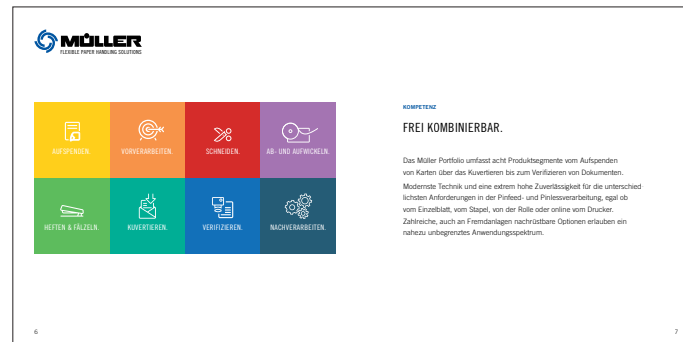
MÜLLER
FLEXIBLE PAPER HANDLING SOLUTIONS

AUFSPENDEN.

VORVERARBEITEN.

SCHNEIDEN.

AB- UND AUFWICKELN.

HEFTEN & FALZELN.

KUVERTIEREN.

VERIFIZIEREN.

NACHVERARBEITEN.

KOMPETENZ

FREI KOMBINIERBAR.

Das Müller Portfolio umfasst acht Produktsegmente vom Aufspenden von Karten über das Kuvertieren bis zum Verifizieren von Dokumenten. Modernste Technik und eine extrem hohe Zuverlässigkeit für die unterschiedlichsten Anforderungen in der Pinfeed- und Pinlessverarbeitung, egal ob vom Einzelblatt, vom Stapel, von der Rolle oder online vom Drucker. Zahlreiche, auch an Fremdanlagen nachrüstbare Optionen erlauben ein nahezu unbegrenztes Anwendungsspektrum.

6

7